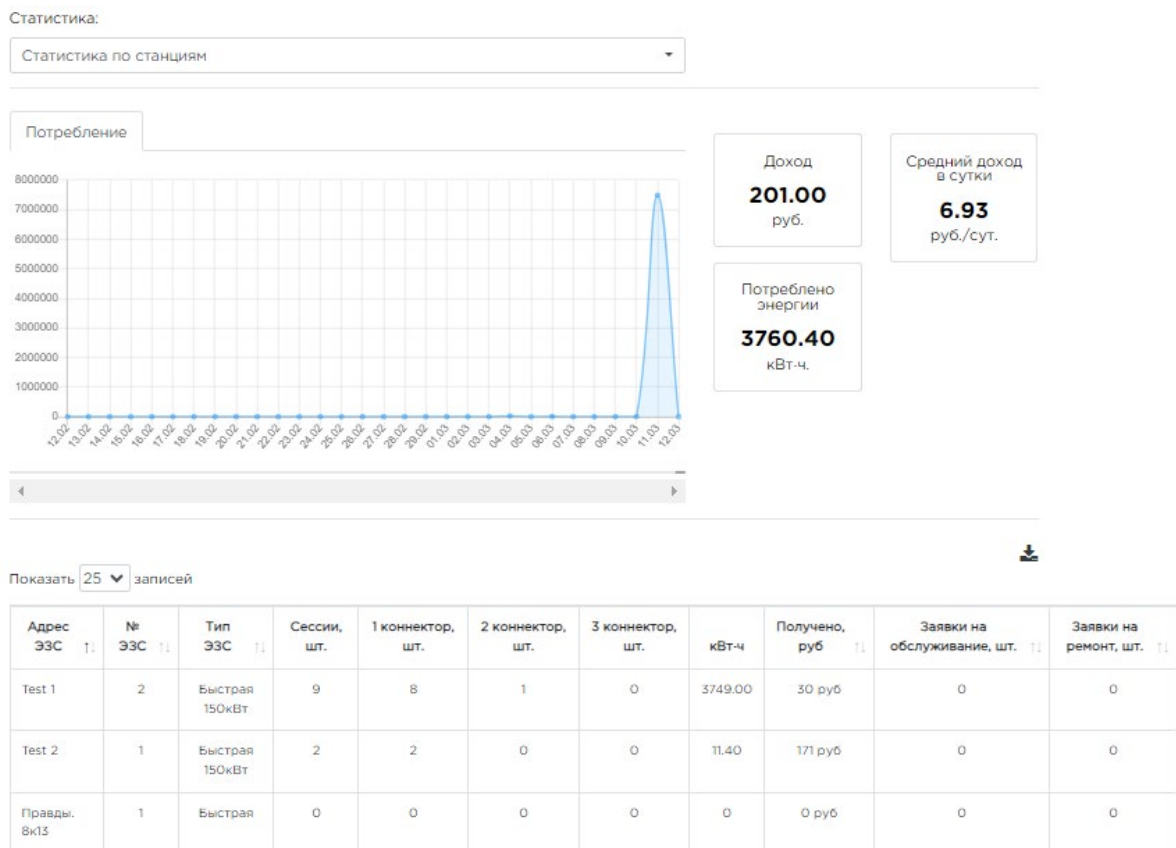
Статистика:

Статистика по станциям

Потребление

8000000
7000000
6000000
5000000
4000000
3000000
2000000
1000000
0

12.02 13.02 14.02 15.02 16.02 17.02 18.02 19.02 20.02 21.02 22.02 23.02 24.02 25.02 26.02 27.02 28.02 29.02 01.03 02.03 03.03 04.03 05.03 06.03 07.03 08.03 09.03 10.03 11.03 12.03

Доход
201.00
руб.

Средний доход в сутки
6.93
руб./сут.

Потреблено энергии
3760.40
кВт-ч.

Показать 25 записей

| Адрес ЭЗС | № ЭЗС | Тип ЭЗС | Сессии, шт. | 1 коннектор, шт. | 2 коннектор, шт. | 3 коннектор, шт. | кВт-ч | Получено, руб | Заявки на обслуживание, шт. | Заявки на ремонт, шт. |
|---|---|---|---|---|---|---|---|---|---|---|
| Test 1 | 2 | Быстрая 150кВт | 9 | 8 | 1 | 0 | 3749.00 | 30 руб | 0 | 0 |
| Test 2 | 1 | Быстрая 150кВт | 2 | 2 | 0 | 0 | 11.40 | 171 руб | 0 | 0 |
| Правды. 8к13 | 1 | Быстрая | 0 | 0 | 0 | 0 | 0 | 0 руб | 0 | 0 |